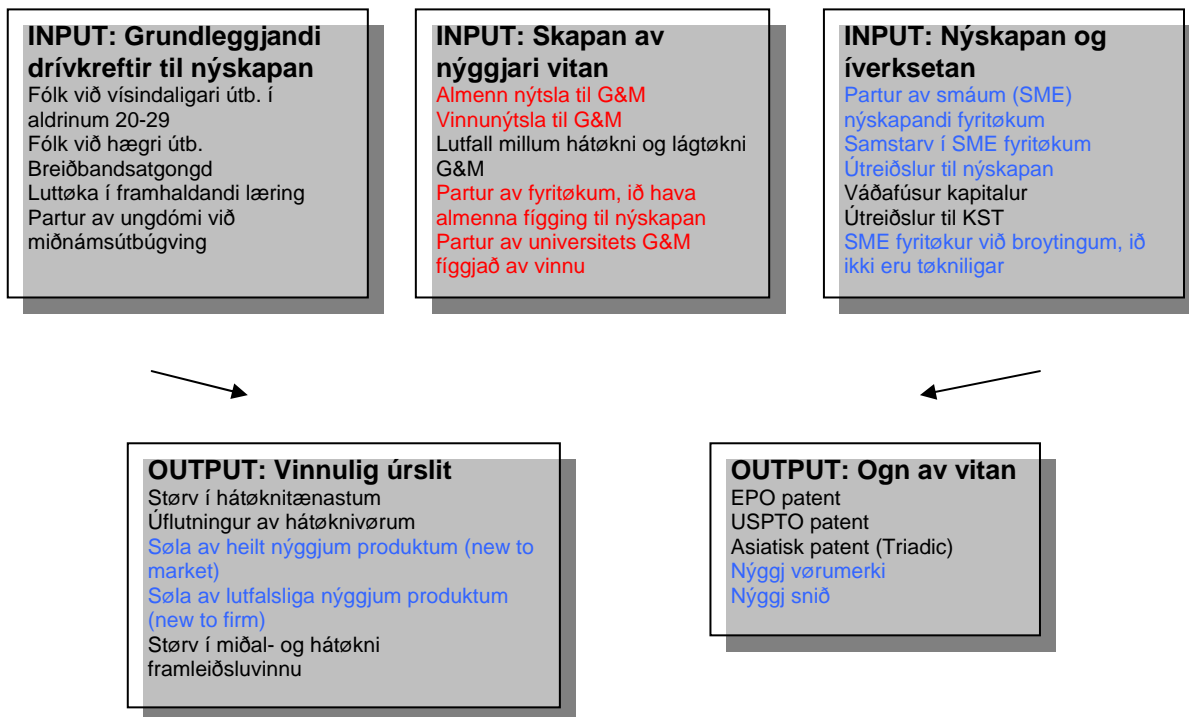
INPUT: Grundleggjandi drívkreftir til nýskapan
Fólk við vísindaligari útb. í aldrinum 20-29
Fólk við hægri útb.
Breiðbandsatgongd
Luttøka í framhaldandi læring
Partur av ungdómi við miðnámsútbúgving

INPUT: Skapan av nýggjari vitan
Almenn nýtsla til G&M
Vinnunýtsla til G&M
Lutfall millum hátøkni og lágtøkni G&M
Partur av fyritøkum, ið hava almenna fígging til nýskapan
Partur av universitets G&M fíggjað av vinnu

INPUT: Nýskapan og íverksetan
Partur av smáum (SME) nýskapandi fyritøkum
Samstarv í SME fyritøkum
Útreiðslur til nýskapan
Váðafúsur kapitalur
Útreiðslur til KST
SME fyritøkur við broytingum, ið ikki eru tøkniligar

OUTPUT: Vinnulig úrslit
Størv í hátøknitænastum
Úflutningur av hátøknivørum
Søla av heilt nýggjum produktum (new to market)
Søla av lutfalsliga nýggjum produktum (new to firm)
Størv í miðal- og hátøkni framleiðsluvinnu

OUTPUT: Ogn av vitan
EPO patent
USPTO patent
Asiatisk patent (Triadic)
Nýggj vørumerki
Nýggj snið